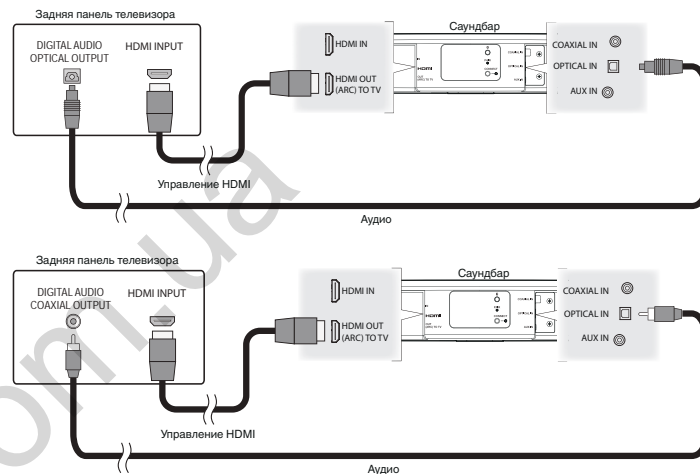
Задняя панель телевизора

DIGITAL AUDIO OPTICAL OUTPUT

HDMI INPUT

Саундбар

HDMI IN

HDMI OUT (ARC) TO TV

COAXIAL IN

OPTICAL IN

AUX IN

Управление HDMI

Аудио

Задняя панель телевизора

DIGITAL AUDIO COAXIAL OUTPUT

HDMI INPUT

Саундбар

HDMI IN

HDMI OUT (ARC) TO TV

COAXIAL IN

OPTICAL IN

AUX IN

Управление HDMI

Аудио